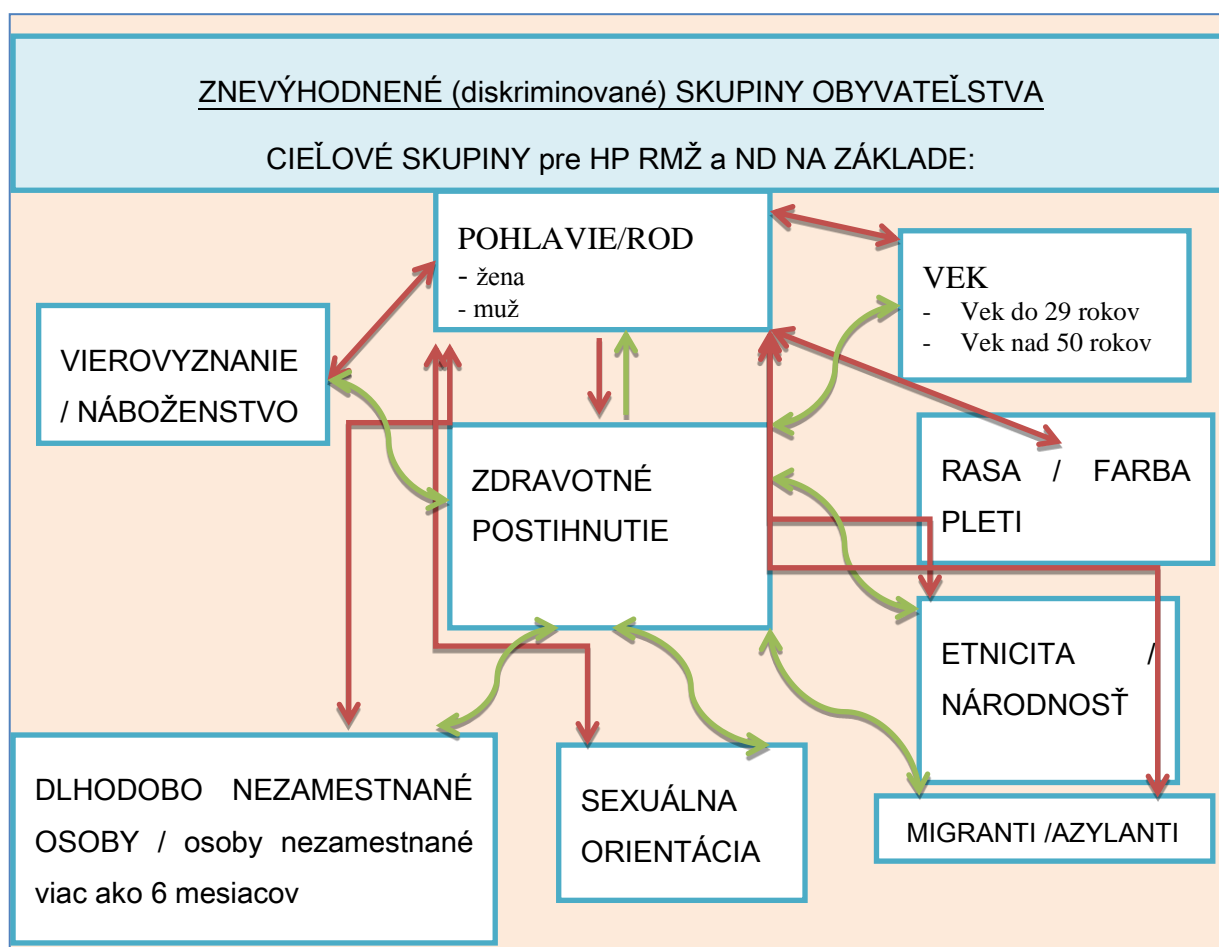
ZNEVÝHODNENÉ (diskriminované) SKUPINY OBYVATEĽSTVA

CIEĽOVÉ SKUPINY pre HP RMŽ a ND NA ZÁKLADE:

POHLAVIE/ROD
- žena
- muž

VEK
- Vek do 29 rokov
- Vek nad 50 rokov

VIEROVYZNANIE / NÁBOŽENSTVO

ZDRAVOTNÉ POSTIHNUTIE

RASA / FARBA PLETI

ETNICITA / NÁRODNOSŤ

DLHODOBO NEZAMESTNANÉ OSOBY / osoby nezamestnané viac ako 6 mesiacov

SEXUÁLNA ORIENTÁCIA

MIGRANTI /AZYLANTI